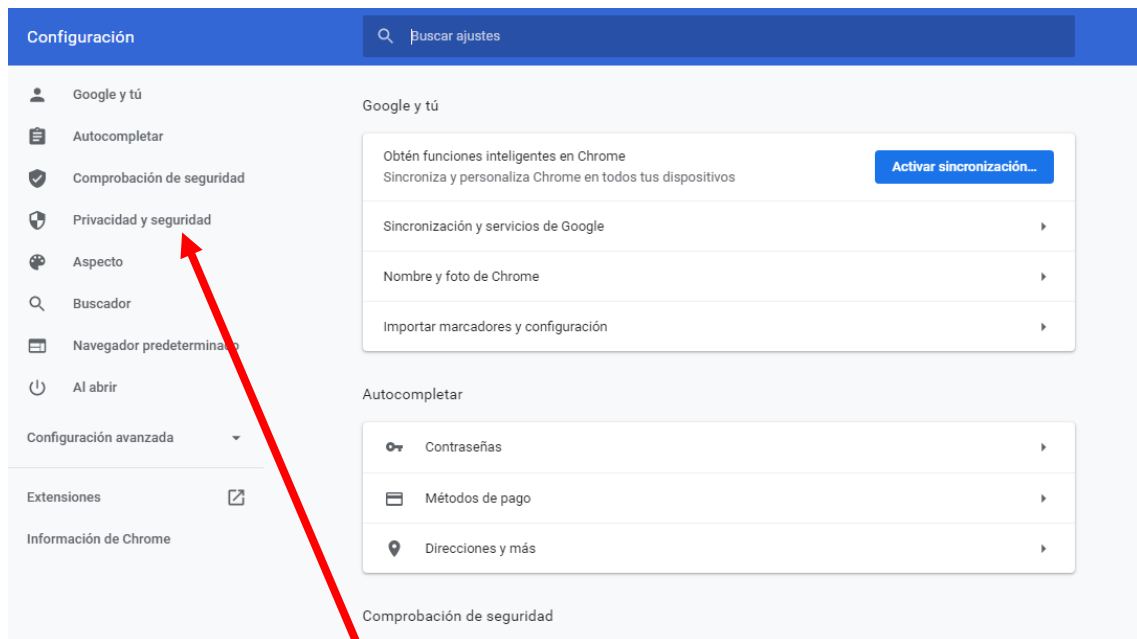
Configuración

Buscar ajustes

Google y tú
Autocompletar
Comprobación de seguridad
Privacidad y seguridad
Aspecto
Buscador
Navegador predeterminado
Al abrir

Configuración avanzada

Extensiones
Información de Chrome

Google y tú

Obtén funciones inteligentes en Chrome
Sincroniza y personaliza Chrome en todos tus dispositivos
Activar sincronización...

Sincronización y servicios de Google
Nombre y foto de Chrome
Importar marcadores y configuración

Autocompletar

Contraseñas
Métodos de pago
Direcciones y más

Comprobación de seguridad